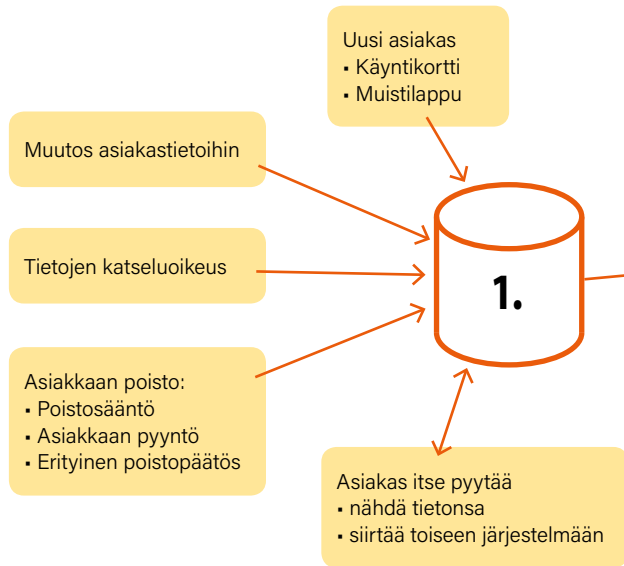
Uusi asiakas
▪ Käyntikortti
▪ Muistilappu

Muutos asiakastietoihin

Tietojen katseluoikeus

1.

Asiakkaan poisto:
▪ Poistosääntö
▪ Asiakkaan pyyntö
▪ Erityinen poistopäätös

Asiakas itse pyytää
▪ nähdä tietonsa
▪ siirtää toiseen järjestelmään